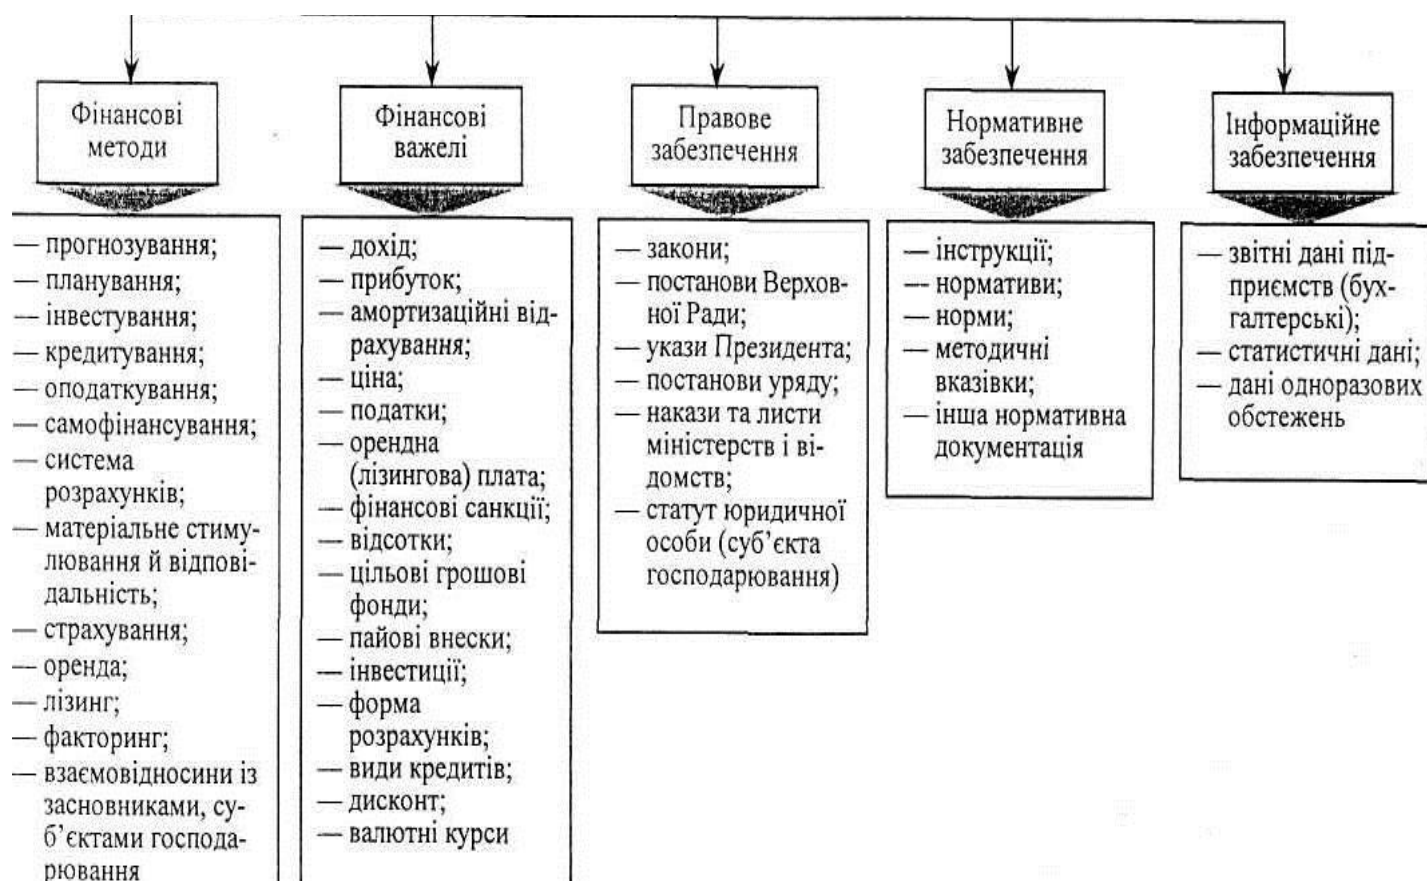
Фінансові методи

— прогнозування;
— планування;
— інвестування;
— кредитування;
— оподаткування;
— самофінансування;
— система розрахунків;
— матеріальне стимулювання й відповідальність;
— страхування;
— оренда;
— лізинг;
— факторинг;
— взаємовідносини із засновниками, суб'єктами господарювання

Фінансові важелі

— дохід;
— прибуток;
— амортизаційні відрахування;
— ціна;
— податки;
— орендна (лізингова) плата;
— фінансові санкції;
— відсотки;
— цільові грошові фонди;
— пайові внески;
— інвестиції;
— форма розрахунків;
— види кредитів;
— дисконт;
— валютні курси

Правове забезпечення

— закони;
— постанови Верховної Ради;
— укази Президента;
— постанови уряду;
— накази та листи міністерств і відомств;
— статут юридичної особи (суб'єкта господарювання)

Нормативне забезпечення

— інструкції;
— нормативи;
— норми;
— методичні вказівки;
— інша нормативна документація

Інформаційне забезпечення

— звітні дані підприємств (бухгалтерські);
— статистичні дані;
— дані одноразових обстежень